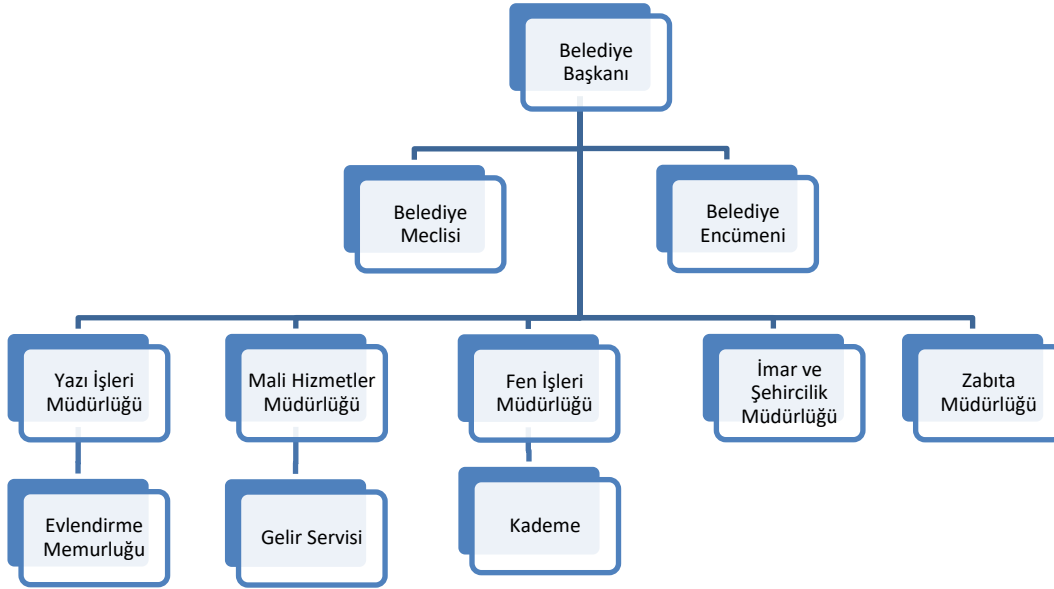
Belediye Başkanı

Belediye Meclisi

Belediye Encümeni

Yazı İşleri Müdürlüğü

Mali Hizmetler Müdürlüğü

Fen İşleri Müdürlüğü

İmar ve Şehircilik Müdürlüğü

Zabıta Müdürlüğü

Evlendirme Memurluğu

Gelir Servisi

Kademe